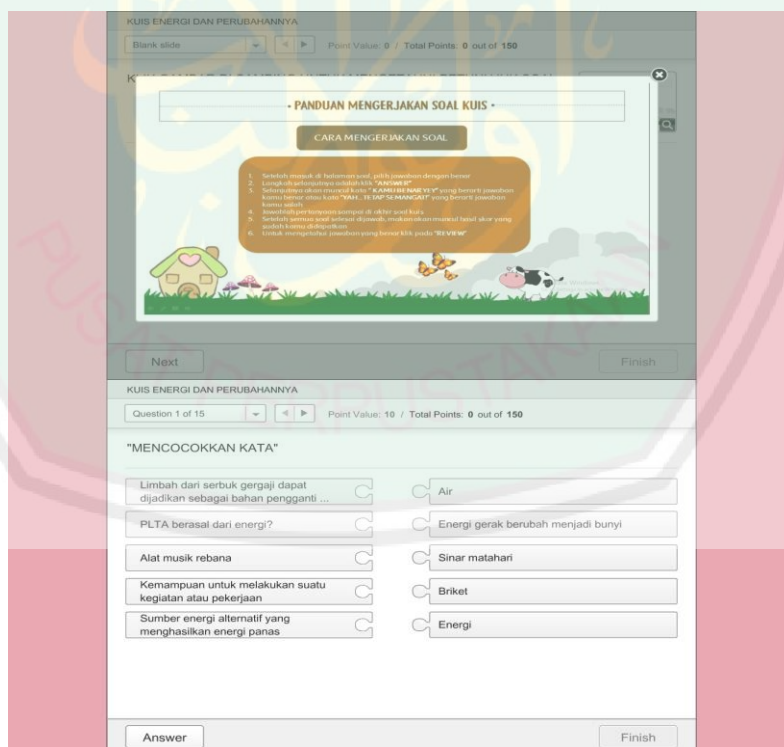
KUIS ENERGI DAN PERUBAHANNYA

Blank slide

Point Value: 0 / Total Points: 0 out of 150

K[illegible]

• PANDUAN MENGERJAKAN SOAL KUIS •

CARA MENGERJAKAN SOAL

1. Setelah masuk di halaman soal, pilih jawaban dengan benar
2. Langkah selanjutnya adalah klik "ANSWER"
3. Selanjutnya akan muncul kata "KAMU BENAR YEY" yang berarti jawaban kamu benar atau kata "YAH... TETAP SEMANGAT" yang berarti jawaban kamu salah
4. Jawablah pertanyaan sampai di akhir soal kuis
5. Setelah semua soal selesai dijawab, maka akan muncul hasil skor yang sudah kamu dapatkan
6. Untuk mengetahui jawaban yang benar klik pada "REVIEW"

Next

Finish

KUIS ENERGI DAN PERUBAHANNYA

Question 1 of 15

Point Value: 10 / Total Points: 0 out of 150

"MENCOCOKKAN KATA"

| | |
|---|---|
| Limbah dari serbuk gergaji dapat dijadikan sebagai bahan pengganti ... | Air |
| PLTA berasal dari energi? | Energi gerak berubah menjadi bunyi |
| Alat musik rebana | Sinar matahari |
| Kemampuan untuk melakukan suatu kegiatan atau pekerjaan | Briket |
| Sumber energi alternatif yang menghasilkan energi panas | Energi |

Answer

Finish